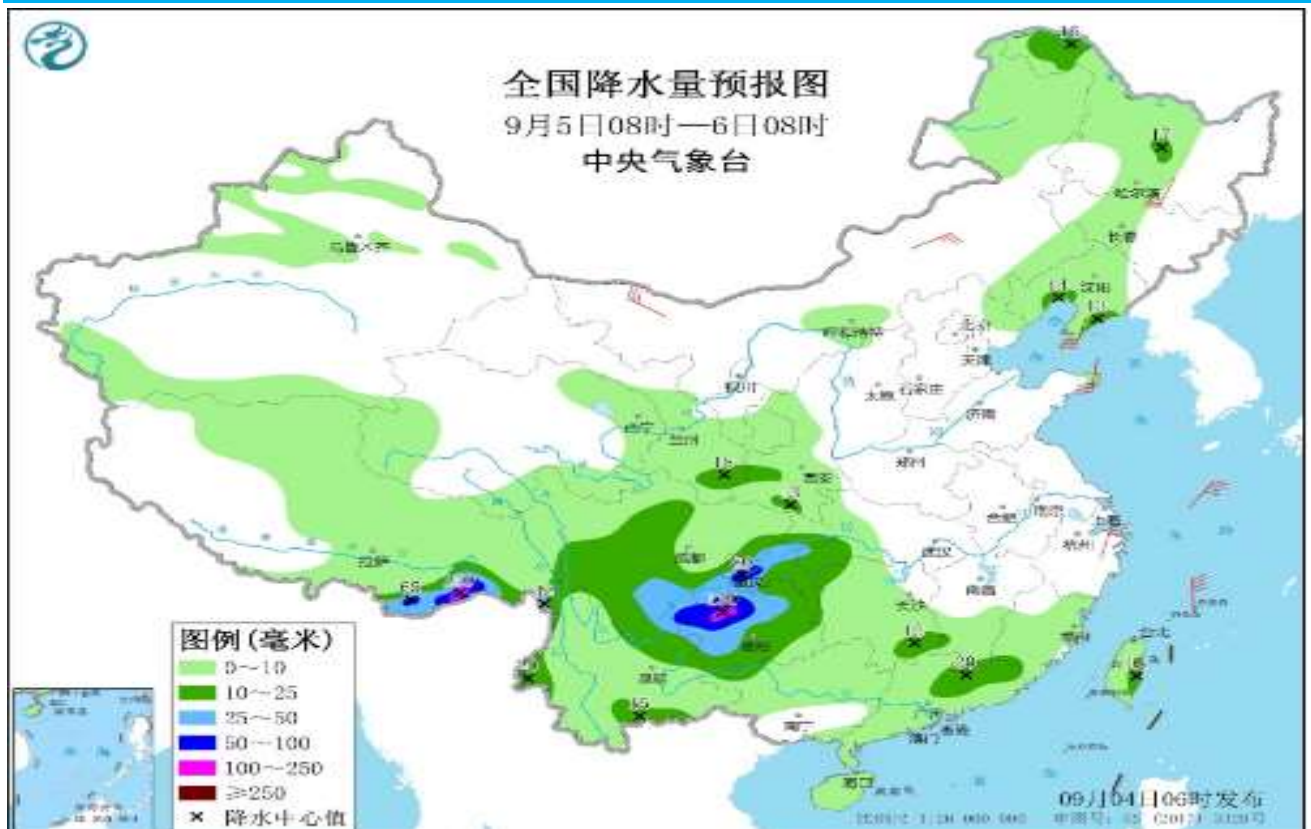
全国降水量预报图
9月5日08时—6日08时
中央气象台

16
17
哈尔滨
长春
乌鲁木齐
沈阳
呼和浩特
北京
天津
银川
太原
石家庄
济南
西宁
兰州
郑州
西安
合肥
南京
上海
杭州
成都
重庆
武汉
拉萨
65
长沙
南昌
贵阳
福州
台北
南宁
广州
澳门
香港
海口

图例（毫米）
0~10
10~25
25~50
50~100
100~250
≥250
× 降水中心值

09月04日06时发布